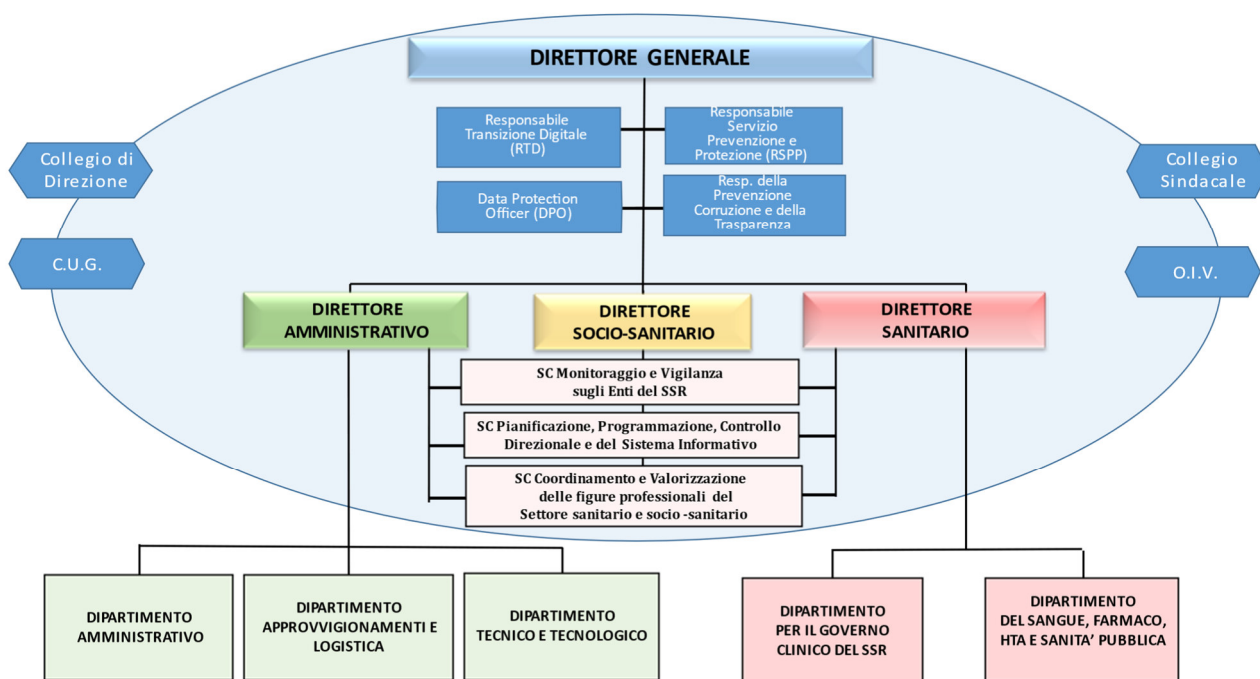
DIRETTORE GENERALE

Responsabile Transizione Digitale (RTD)

Responsabile Servizio Prevenzione e Protezione (RSPP)

Data Protection Officer (DPO)

Resp. della Prevenzione Corruzione e della Trasparenza

Collegio di Direzione

C.U.G.

Collegio Sindacale

O.I.V.

DIRETTORE AMMINISTRATIVO

DIRETTORE SOCIO-SANITARIO

DIRETTORE SANITARIO

SC Monitoraggio e Vigilanza sugli Enti del SSR

SC Pianificazione, Programmazione, Controllo Direzionale e del Sistema Informativo

SC Coordinamento e Valorizzazione delle figure professionali del Settore sanitario e socio -sanitario

DIPARTIMENTO AMMINISTRATIVO

DIPARTIMENTO APPROVVIGIONAMENTI E LOGISTICA

DIPARTIMENTO TECNICO E TECNOLOGICO

DIPARTIMENTO PER IL GOVERNO CLINICO DEL SSR

DIPARTIMENTO DEL SANGUE, FARMACO, HTA E SANITA' PUBBLICA